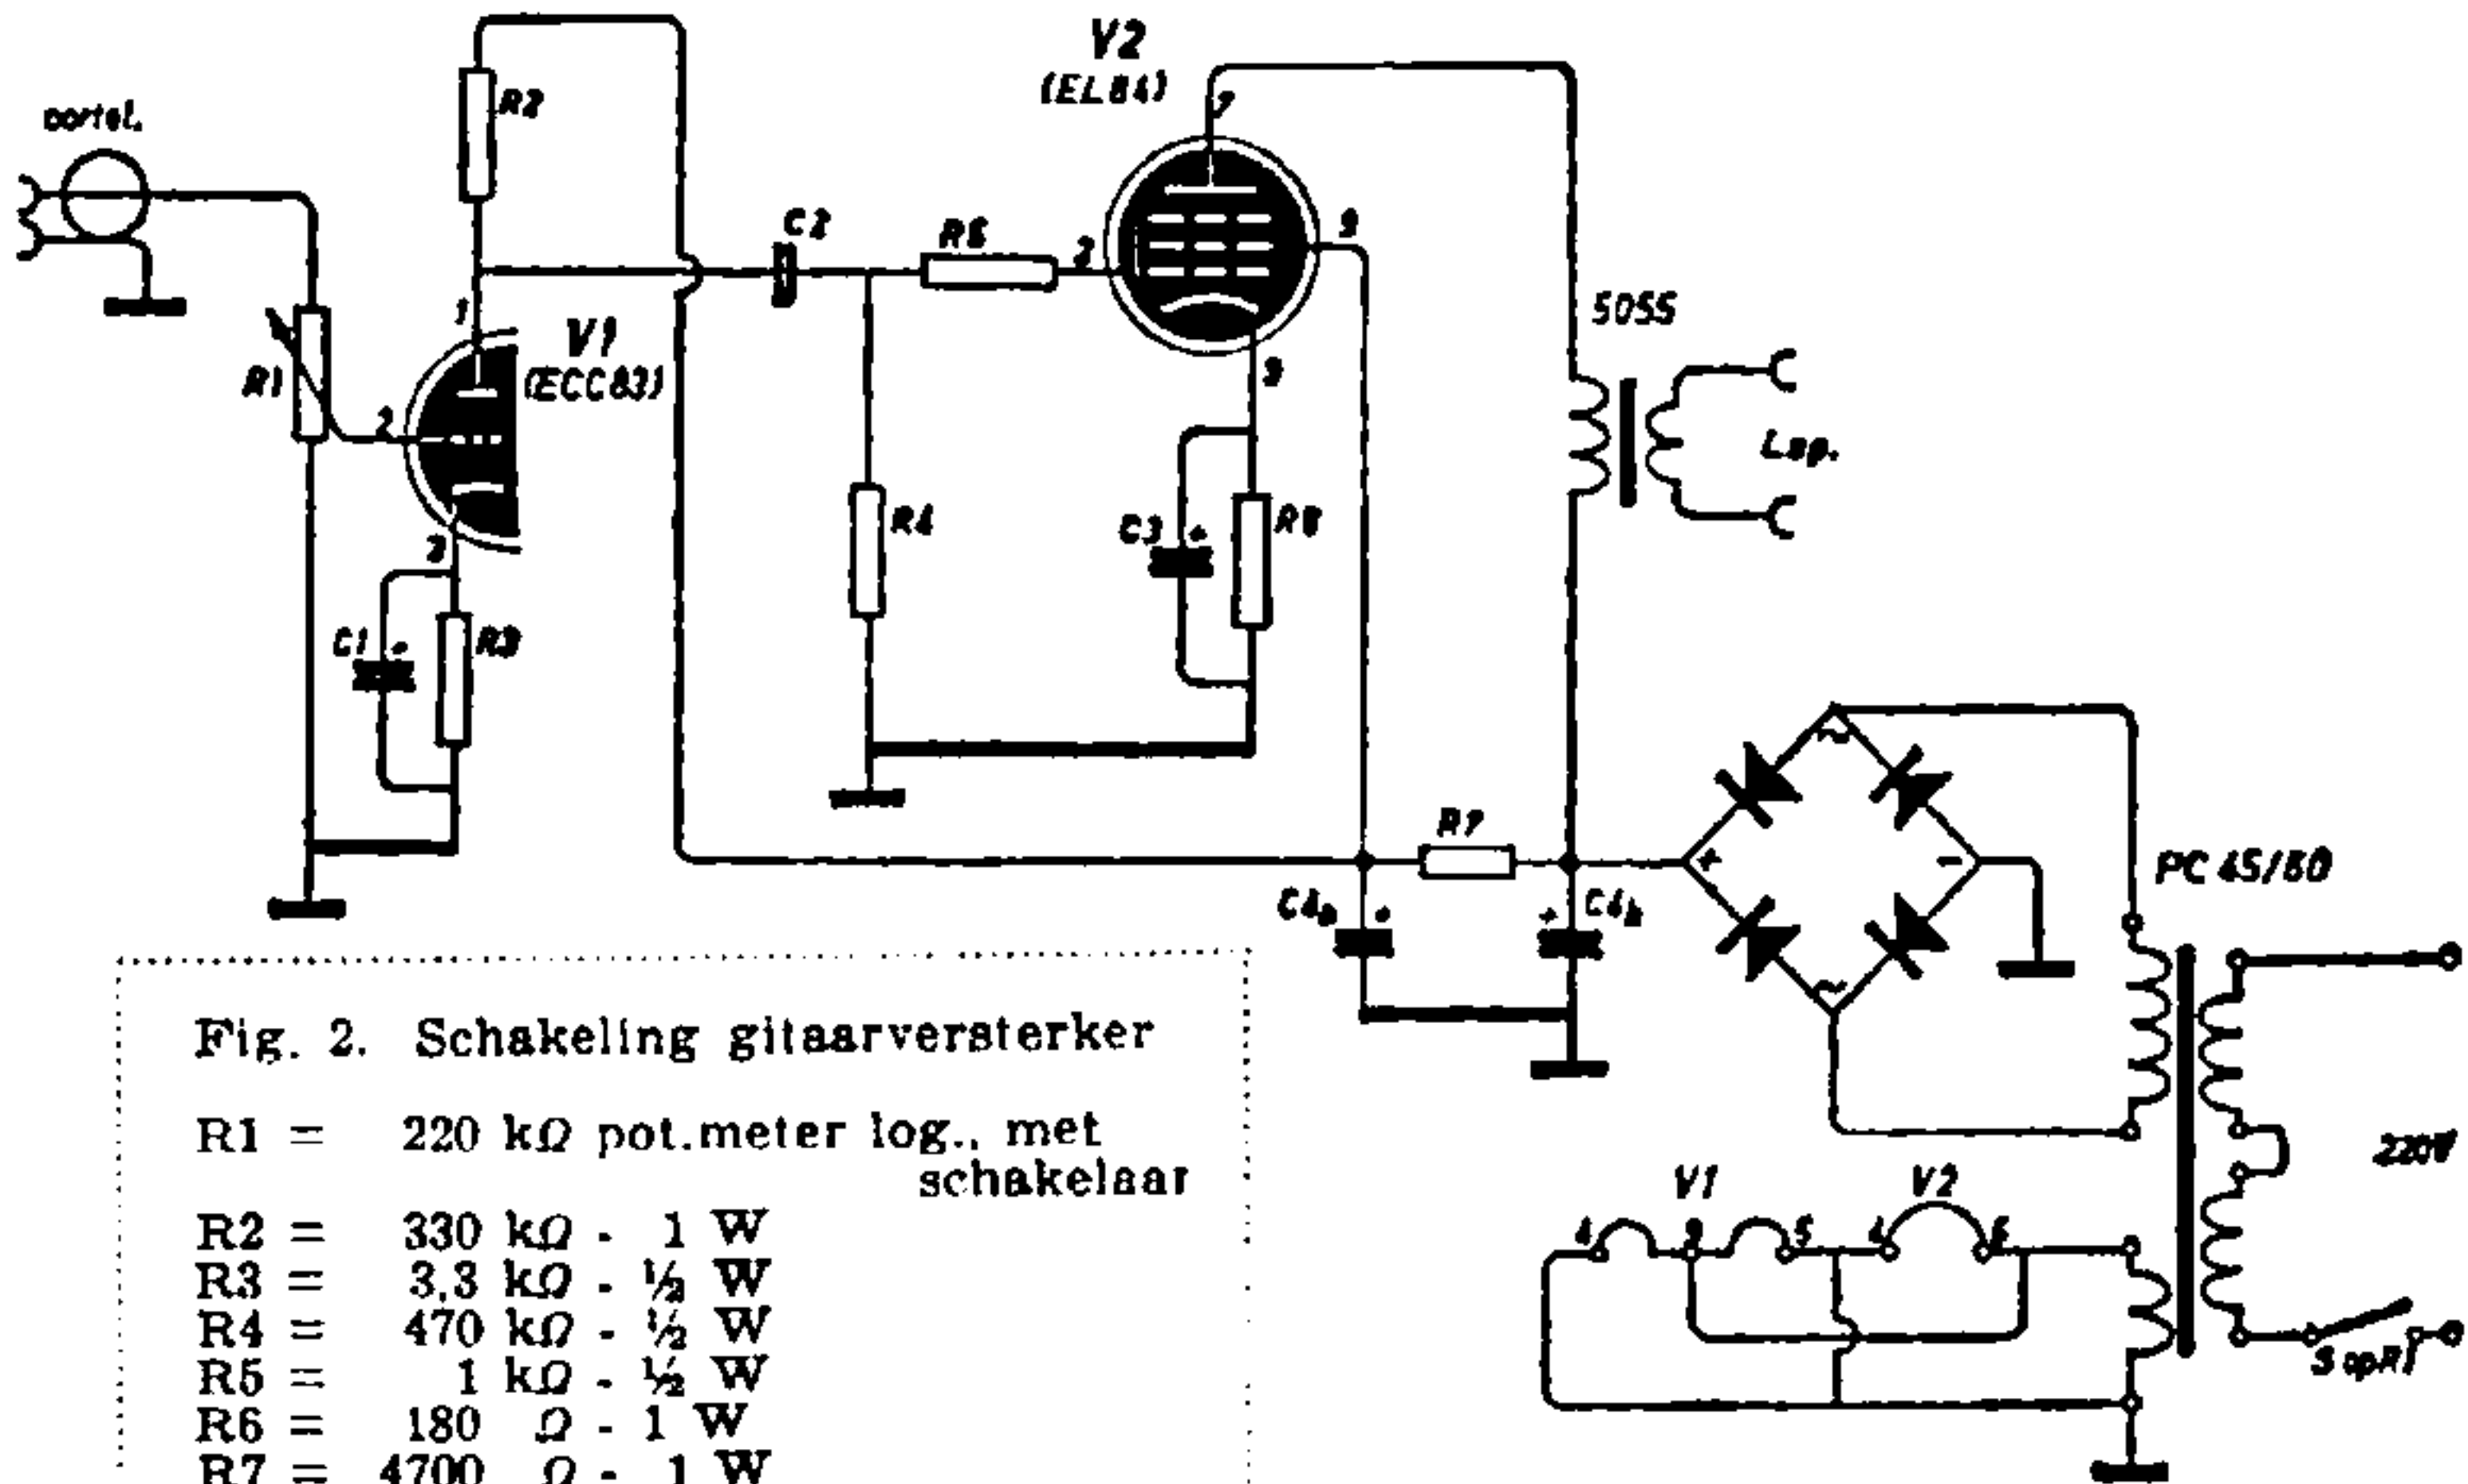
V2
(EL84)

contel.

R2

C2

R5

2

7

9

1

V1
(ECC83)

5055

R1

2

3

Lsp.

R4

C3

R6

C1

R3

R7

C4a

C4b

PC 45/80

Fig. 2. Schakeling gitaarversterker

R1 = 220 kΩ pot.meter log., met schakelaar

R2 = 330 kΩ - 1 W
R3 = 3,3 kΩ - ½ W
R4 = 470 kΩ - ½ W
R5 = 1 kΩ - ½ W
R6 = 180 Ω - 1 W
R7 = 4700 Ω - 1 W

220V

V1

V2

4

9

5

4

5

S op R1